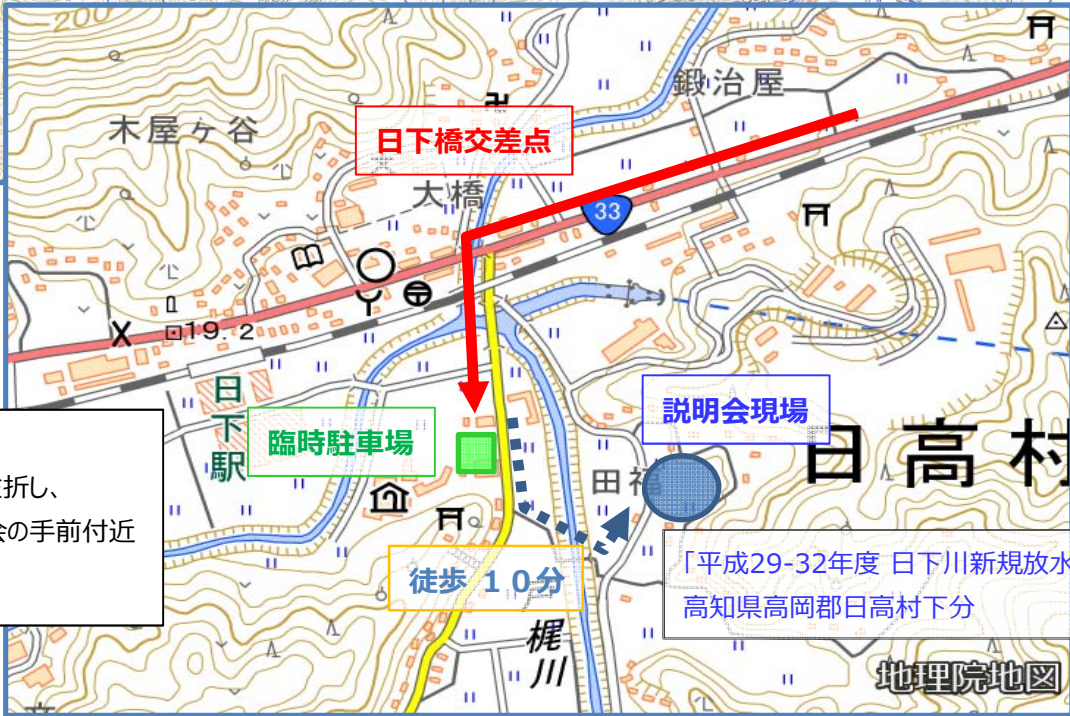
200

鍛治屋

木屋ケ谷

日下橋交差点

大橋

33

19.2

日下駅

臨時駐車場

説明会現場

日高村

田

徒歩 10分

左折し、
会の手前付近

「平成29-32年度 日下川新規放水
高知県高岡郡日高村下分

梶川

地理院地図